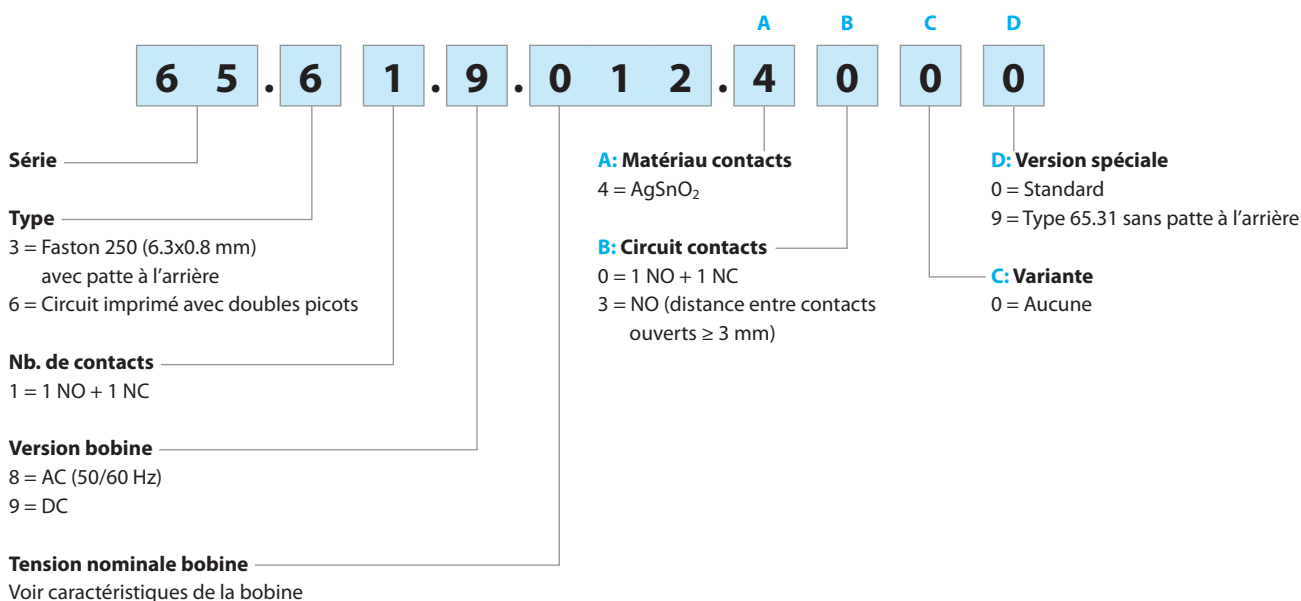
A B C D

6 5 . 6 1 . 9 . 0 1 2 . 4 0 0 0

Série

Type
3 = Faston 250 (6.3x0.8 mm) avec patte à l’arrière
6 = Circuit imprimé avec doubles picots

Nb. de contacts
1 = 1 NO + 1 NC

Version bobine
8 = AC (50/60 Hz)
9 = DC

Tension nominale bobine
Voir caractéristiques de la bobine

A: Matériau contacts
4 = $AgSnO_2$

B: Circuit contacts
0 = 1 NO + 1 NC
3 = NO (distance entre contacts ouverts ≥ 3 mm)

D: Version spéciale
0 = Standard
9 = Type 65.31 sans patte à l’arrière

C: Variante
0 = Aucune